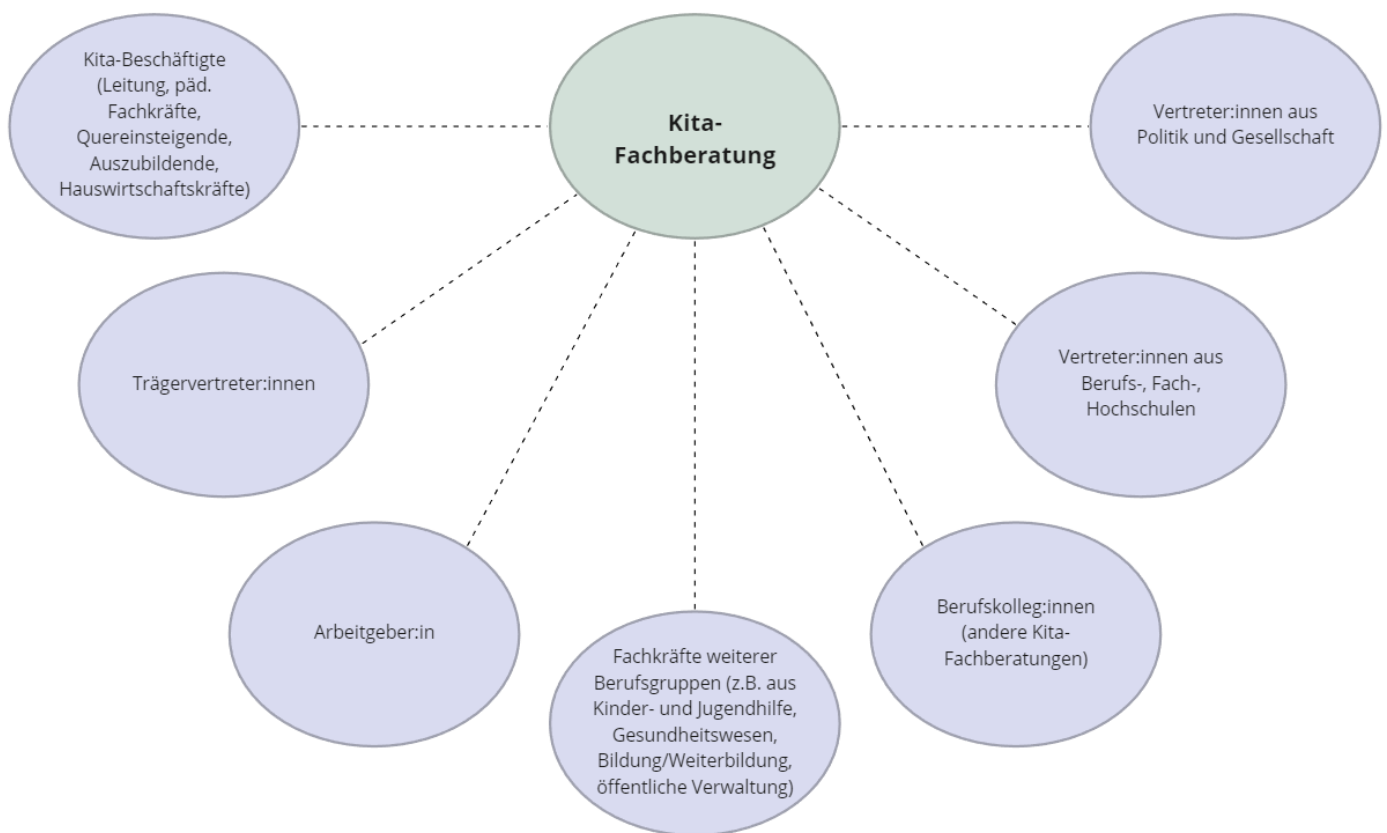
Kita-Beschäftigte (Leitung, päd. Fachkräfte, Quereinsteigende, Auszubildende, Hauswirtschaftskräfte)

Kita-Fachberatung

Vertreter:innen aus Politik und Gesellschaft

Trägervertreter:innen

Vertreter:innen aus Berufs-, Fach-, Hochschulen

Arbeitgeber:in

Fachkräfte weiterer Berufsgruppen (z.B. aus Kinder- und Jugendhilfe, Gesundheitswesen, Bildung/Weiterbildung, öffentliche Verwaltung)

Berufskolleg:innen (andere Kita-Fachberatungen)